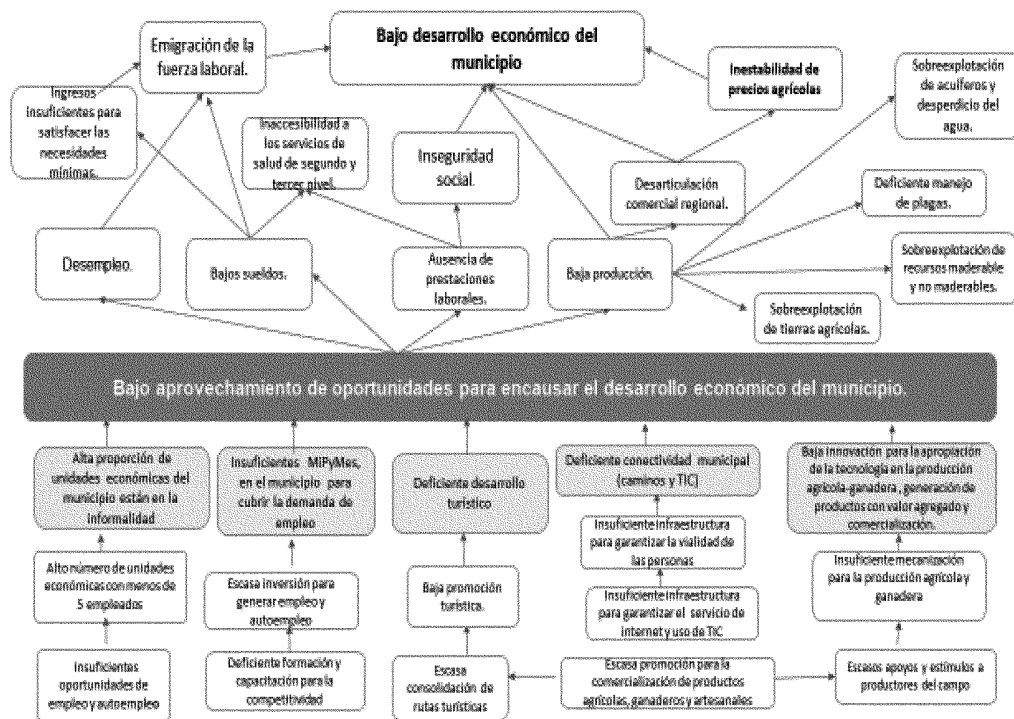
Emigración de la fuerza laboral.

Bajo desarrollo económico del municipio

Inestabilidad de precios agrícolas

Sobreexplotación de acuíferos y desperdicio del agua.

Ingresos insuficientes para satisfacer las necesidades mínimas.

Inaccesibilidad a los servicios de salud de segundo y tercer nivel.

Inseguridad social.

Desarticulación comercial regional.

Deficiente manejo de plagas.

Desempleo.

Bajos sueldos.

Ausencia de prestaciones laborales.

Baja producción.

Sobreexplotación de recursos maderable y no maderables.

Sobreexplotación de tierras agrícolas.

Bajo aprovechamiento de oportunidades para encausar el desarrollo económico del municipio.

Alta proporción de unidades económicas del municipio están en la informalidad

Insuficientes MIPyMes, en el municipio para cubrir la demanda de empleo

Deficiente desarrollo turístico

Deficiente conectividad municipal (caminos y TIC)

Baja innovación para la apropiación de la tecnología en la producción agrícola-ganadera, generación de productos con valor agregado y comercialización.

Insuficiente infraestructura para garantizar la vialidad de las personas

Alto número de unidades económicas con menos de 5 empleados

Escasa inversión para generar empleo y autoempleo

Baja promoción turística.

Insuficiente infraestructura para garantizar el servicio de internet y uso de TIC

Insuficiente mecanización para la producción agrícola y ganadera

Insuficientes oportunidades de empleo y autoempleo

Deficiente formación y capacitación para la competitividad

Escasa consolidación de rutas turísticas

Escasa promoción para la comercialización de productos agrícolas, ganaderos y artesanales

Escasos apoyos y estímulos a productores del campo